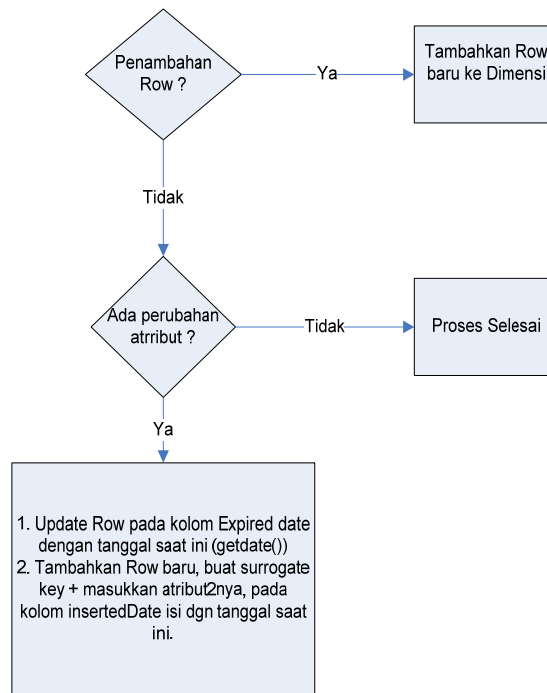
Penambahan Row ?

Ya

Tambahkan Row baru ke Dimensi

Tidak

Ada perubahan atrribut ?

Tidak

Proses Selesai

Ya

1. Update Row pada kolom Expired date dengan tanggal saat ini (getdate())
2. Tambahkan Row baru, buat surrogate key + masukkan atribut2nya, pada kolom insertedDate isi dgn tanggal saat ini.